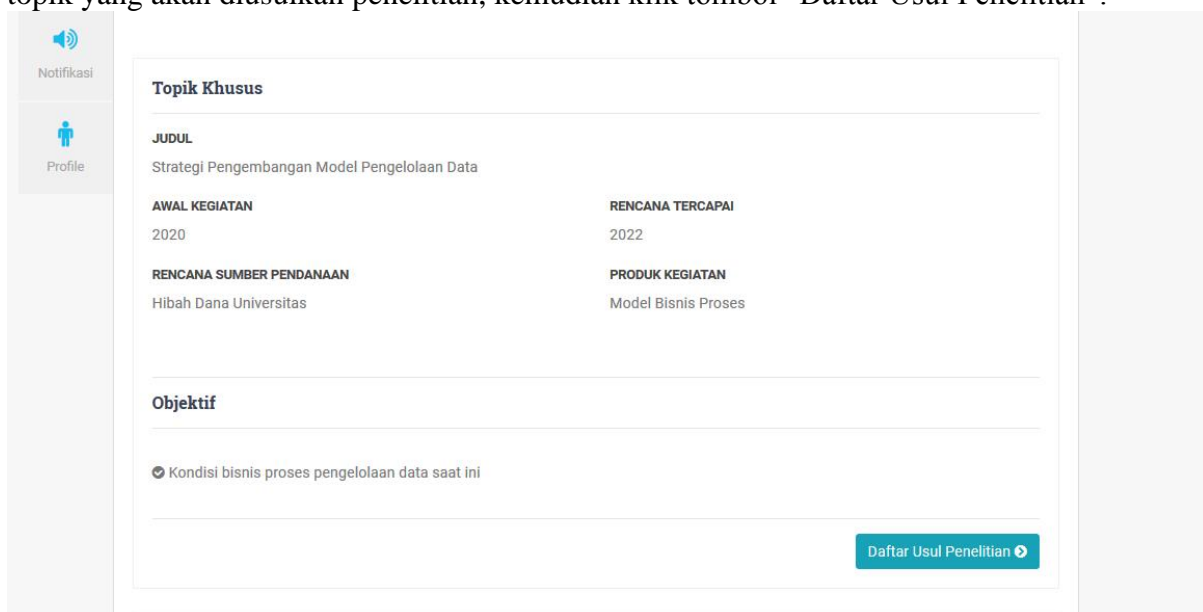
topik yang akan diusulkan penelitian, kemudian klik tombol "Daftar Usul Penelitian".

Notifikasi

Profile

Topik Khusus

JUDUL

Strategi Pengembangan Model Pengelolaan Data

AWAL KEGIATAN

2020

RENCANA TERCAPAI

2022

RENCANA SUMBER PENDANAAN

Hibah Dana Universitas

PRODUK KEGIATAN

Model Bisnis Proses

Objektif

Kondisi bisnis proses pengelolaan data saat ini

Daftar Usul Penelitian